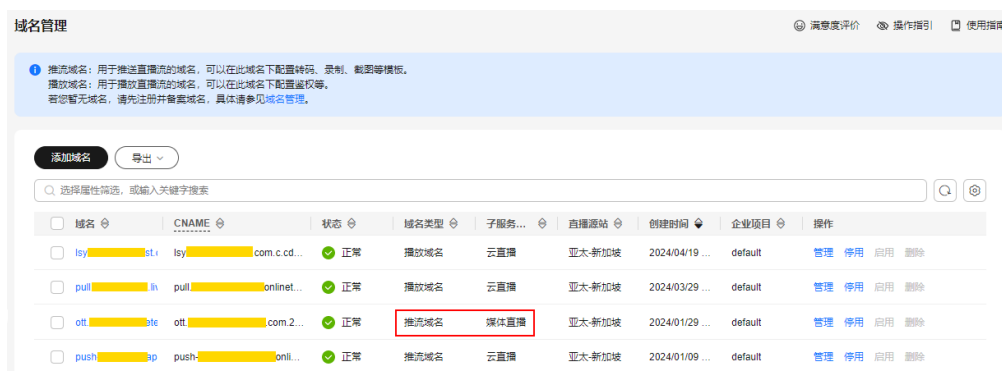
域名管理

满意度评价 操作指引 使用指南

推流域名：用于推送直播流的域名，可以在此域名下配置转码、录制、截图等模板。
播放域名：用于播放直播流的域名，可以在此域名下配置鉴权等。
若您暂无域名，请先注册并备案域名，具体请参见域名管理。

添加域名 导出

选择属性筛选，或输入关键字搜索

| 域名 | CNAME | 状态 | 域名类型 | 子服务... | 直播源站 | 创建时间 | 企业项目 | 操作 |
|---|---|---|---|---|---|---|---|---|
| lsy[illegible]st.c | lsy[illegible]com.c.cd... | 正常 | 播放域名 | 云直播 | 亚太-新加坡 | 2024/04/19 ... | default | 管理 停用 启用 删除 |
| pull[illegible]liv | pull.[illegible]onlinet... | 正常 | 播放域名 | 云直播 | 亚太-新加坡 | 2024/03/29 ... | default | 管理 停用 启用 删除 |
| ott.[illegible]ete | ott.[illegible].com.2... | 正常 | 推流域名 | 媒体直播 | 亚太-新加坡 | 2024/01/29 ... | default | 管理 停用 启用 删除 |
| push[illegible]ap | push-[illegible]onli... | 正常 | 推流域名 | 云直播 | 亚太-新加坡 | 2024/01/09 ... | default | 管理 停用 启用 删除 |